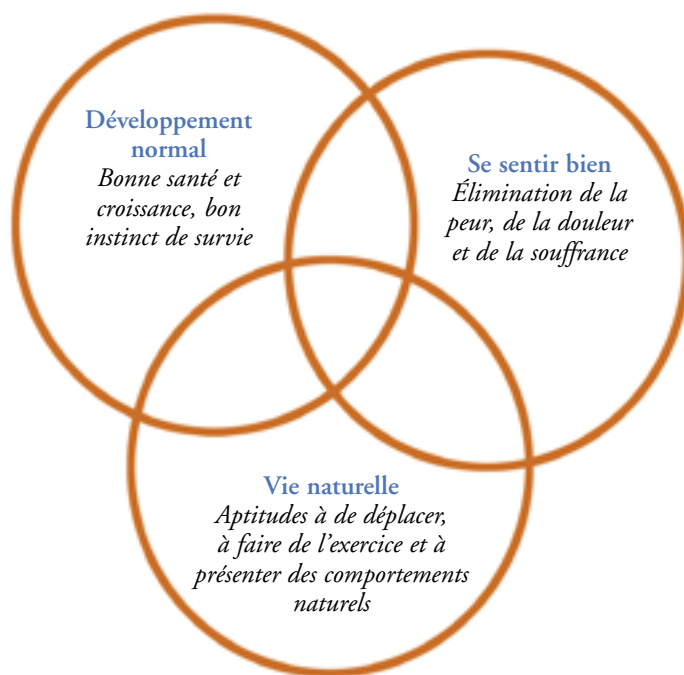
Développement normal
Bonne santé et croissance, bon instinct de survie

Se sentir bien
Élimination de la peur, de la douleur et de la souffrance

Vie naturelle
Aptitudes à de déplacer, à faire de l'exercice et à présenter des comportements naturels